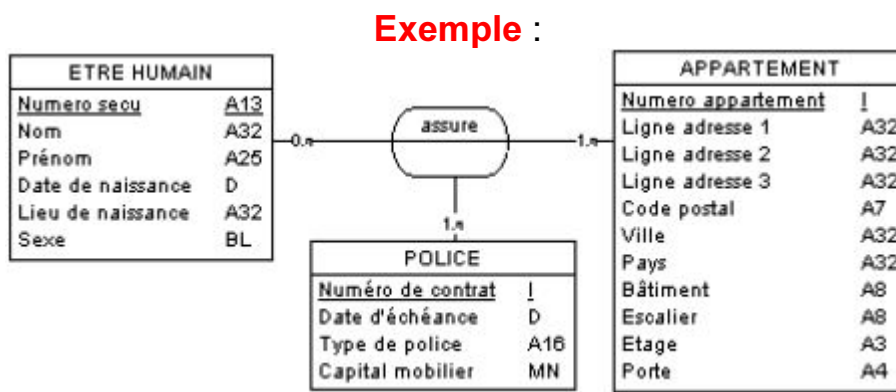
Exemple :

| ETRE HUMAIN | |
|---|---|
| Numero secu | A13 |
| Nom | A32 |
| Prénom | A25 |
| Date de naissance | D |
| Lieu de naissance | A32 |
| Sexe | BL |

0,n

assure

1,n

1,n

| POLICE | |
|---|---|
| Numéro de contrat | I |
| Date d'échéance | D |
| Type de police | A16 |
| Capital mobilier | MN |

| APPARTEMENT | |
|---|---|
| Numero appartement | I |
| Ligne adresse 1 | A32 |
| Ligne adresse 2 | A32 |
| Ligne adresse 3 | A32 |
| Code postal | A7 |
| Ville | A32 |
| Pays | A32 |
| Bâtiment | A8 |
| Escalier | A8 |
| Etage | A3 |
| Porte | A4 |